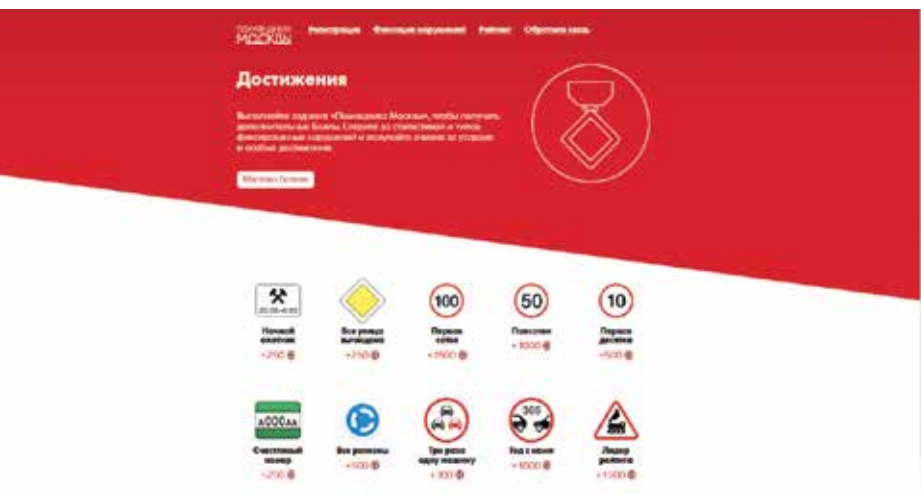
Помощники Москвы Регистрация Фиксация нарушений Рейтинг Обратная связь

Достижения

Выполняйте задания «Помощника Москвы», чтобы получать дополнительные баллы. Следите за статистикой и типом фиксируемых нарушений и получайте значки за усердие и особые достижения.

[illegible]

20:00–6:00

100

50

10

Ночной охотник
+250

Все улицы выходные
+250

Первая сотня
+1500

Полсотни
+1000

Первая десятка
+500

А000АА

365

Счастливый номер
+200

Все разъезды
+500

Три раза одну машину
+300

Год с нами
+1000

Лидер рейтинга
+1000